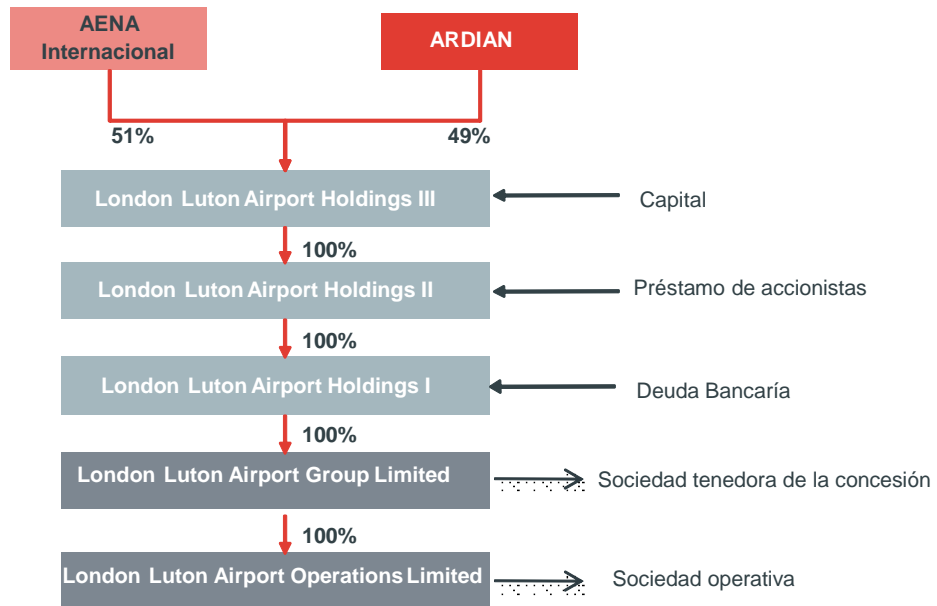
AENA Internacional

ARDIAN

51%

49%

London Luton Airport Holdings III

Capital

100%

London Luton Airport Holdings II

Préstamo de accionistas

100%

London Luton Airport Holdings I

Deuda Bancaría

100%

London Luton Airport Group Limited

Sociedad tenedora de la concesión

100%

London Luton Airport Operations Limited

Sociedad operativa